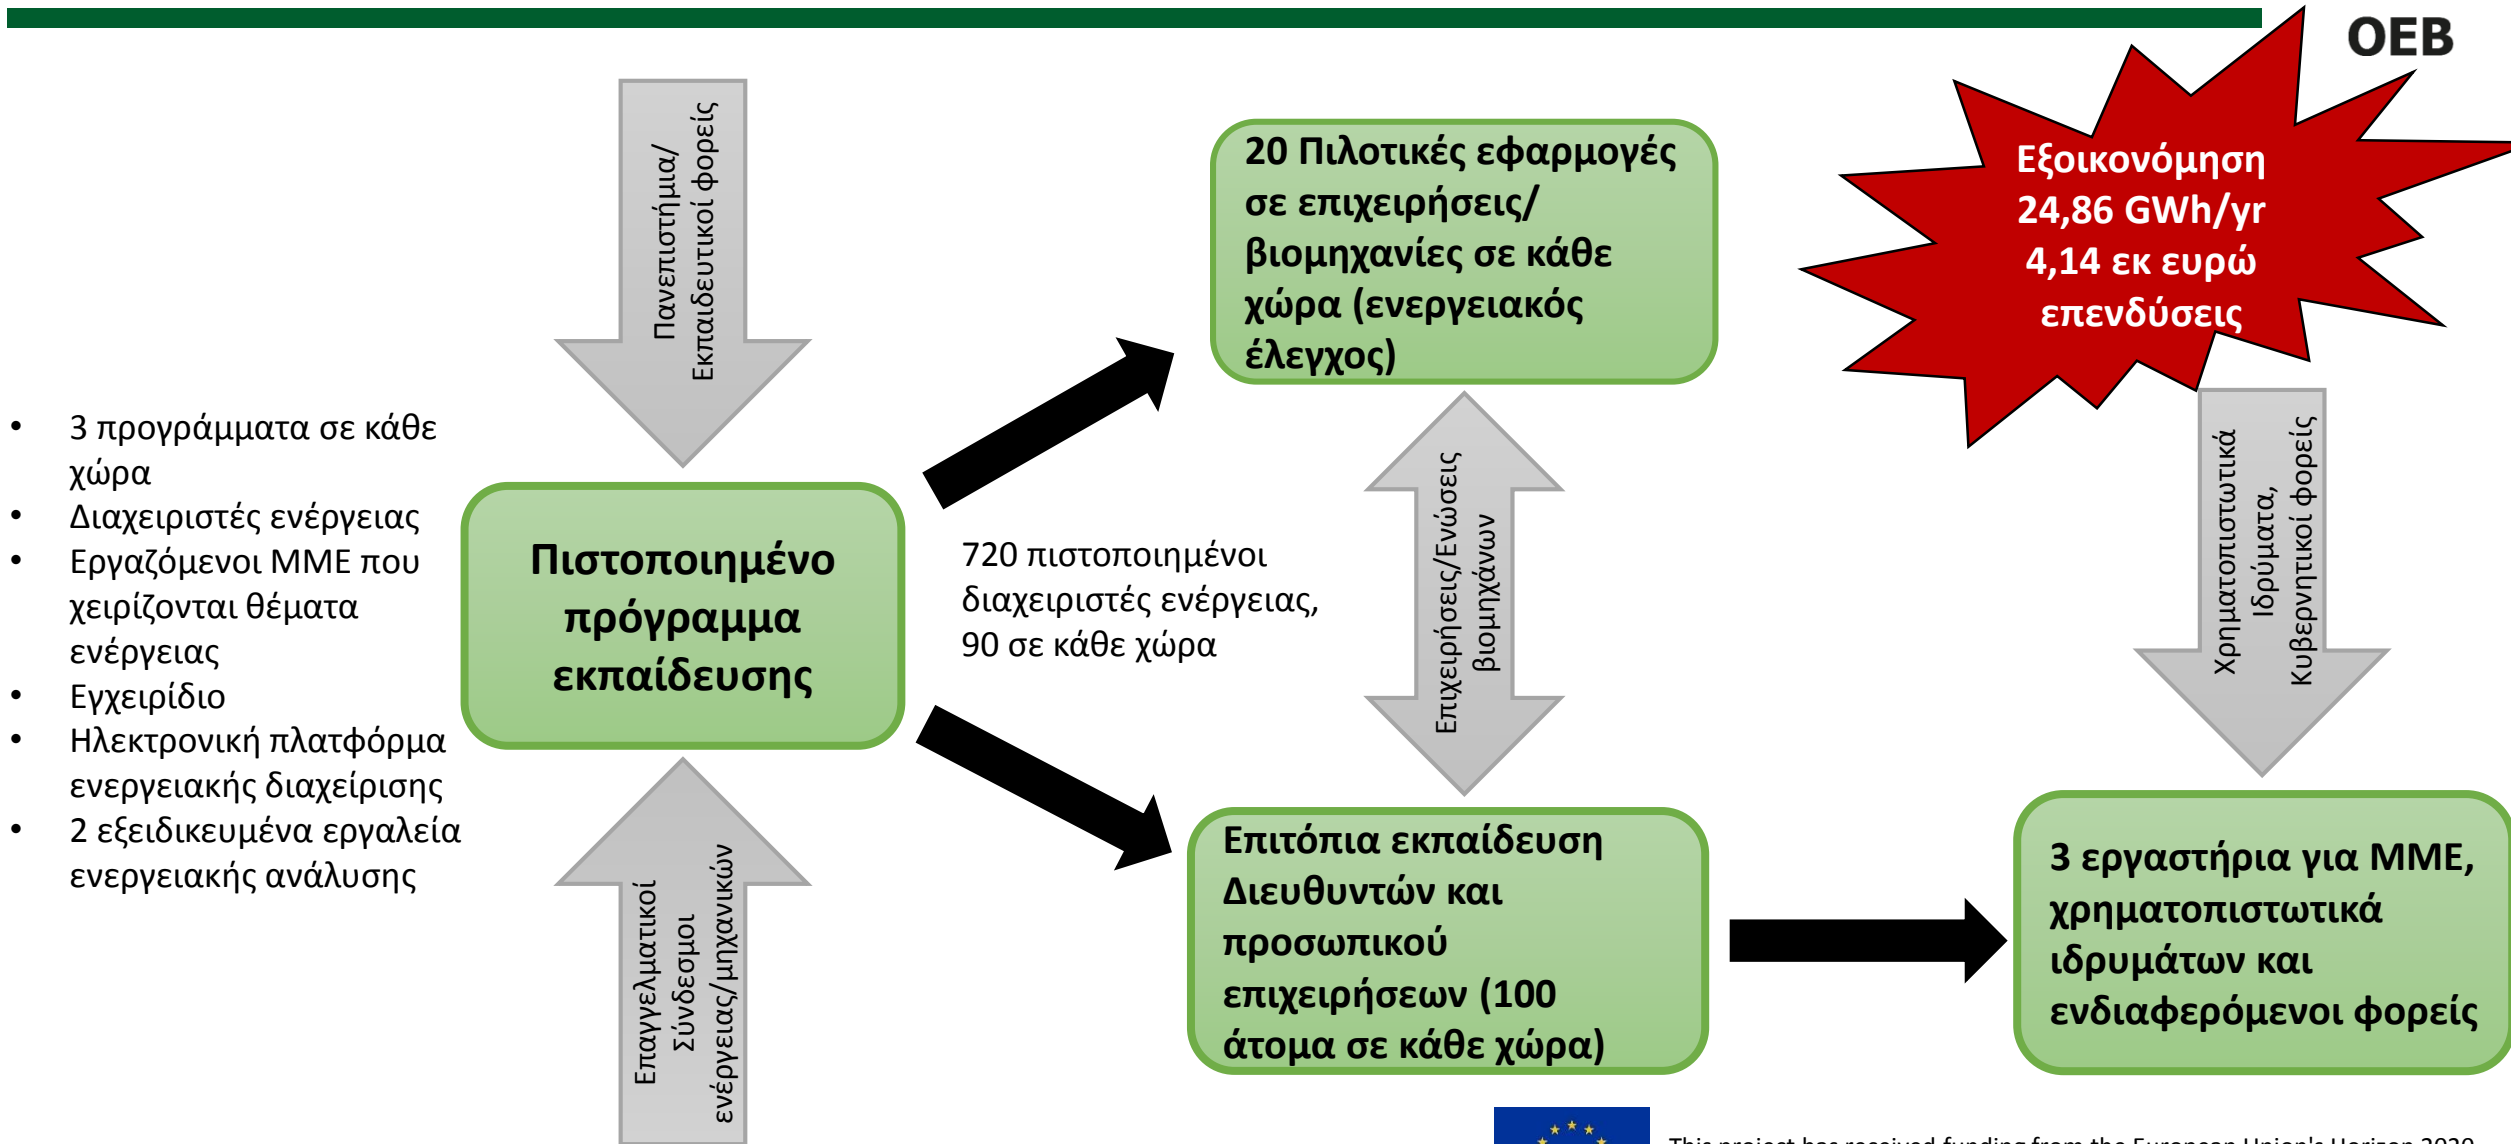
OEB

Πανεπιστήμια/ Εκπαιδευτικοί φορείς

• 3 προγράμματα σε κάθε χώρα
• Διαχειριστές ενέργειας
• Εργαζόμενοι ΜΜΕ που χειρίζονται θέματα ενέργειας
• Εγχειρίδιο
• Ηλεκτρονική πλατφόρμα ενεργειακής διαχείρισης
• 2 εξειδικευμένα εργαλεία ενεργειακής ανάλυσης

Πιστοποιημένο πρόγραμμα εκπαίδευσης

Επαγγελματικοί Σύνδεσμοι ενέργειας/μηχανικών

720 πιστοποιημένοι διαχειριστές ενέργειας, 90 σε κάθε χώρα

20 Πιλοτικές εφαρμογές σε επιχειρήσεις/ βιομηχανίες σε κάθε χώρα (ενεργειακός έλεγχος)

Εξοικονόμηση 24,86 GWh/yr 4,14 εκ ευρώ επενδύσεις

Επιχειρήσεις/Ενώσεις βιομηχάνων

Χρηματοπιστωτικά Ιδρύματα, Κυβερνητικοί φορείς

Επιτόπια εκπαίδευση Διευθυντών και προσωπικού επιχειρήσεων (100 άτομα σε κάθε χώρα)

3 εργαστήρια για ΜΜΕ, χρηματοπιστωτικά ιδρυμάτων και ενδιαφερόμενοι φορείς

This project has received funding from the European Union's Horizon 2020